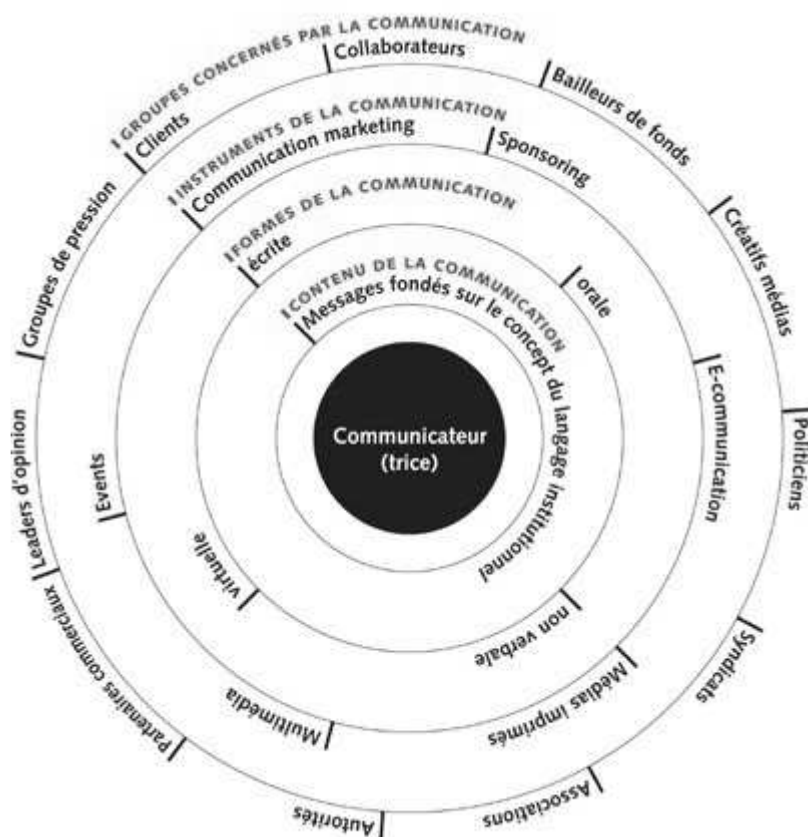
GROUPES CONCERNÉS PAR LA COMMUNICATION
Collaborateurs
Bailleurs de fonds
Créatifs médias
Politiciens
Syndicats
Associations
Autorités
Partenaires commerciaux
Leaders d'opinion
Groupes de pression
Clients

INSTRUMENTS DE LA COMMUNICATION
Communication marketing
Sponsoring
E-communication
Médias imprimés
Multimédia
Events

FORMES DE LA COMMUNICATION
écrite
orale
non verbale
virtuelle

CONTENU DE LA COMMUNICATION
Messages fondés sur le concept du langage institutionnel

Communicateur (trice)